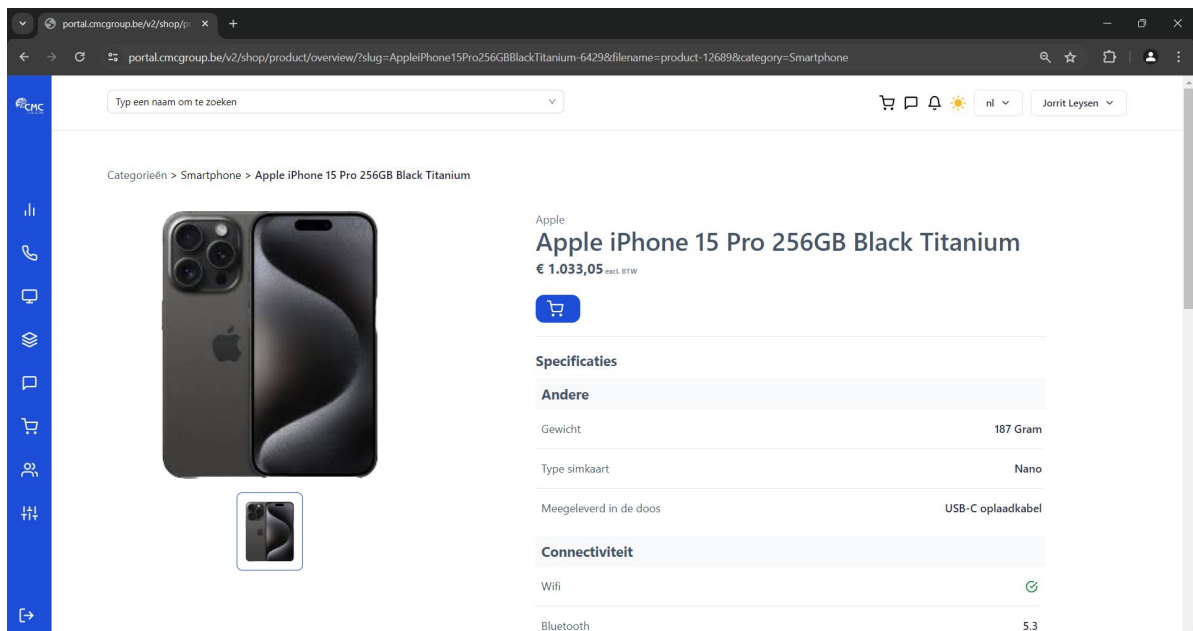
portal.cmcgroup.be/v2/shop/p ×

portal.cmcgroup.be/v2/shop/product/overview/?slug=AppleiPhone15Pro256GBBlackTitanium-6429&filename=product-12689&category=Smartphone

CMC

Typ een naam om te zoeken

nl

Jorrit Leysen

Categorieën > Smartphone > Apple iPhone 15 Pro 256GB Black Titanium

Apple

Apple iPhone 15 Pro 256GB Black Titanium

€ 1.033,05 excl. BTW

Specificaties

Andere

| | |
|---|---|
| Gewicht | 187 Gram |
| Type simkaart | Nano |
| Meegeleverd in de doos | USB-C oplaadkabel |

Connectiviteit

| | |
|---|---|
| Wifi | |
| Bluetooth | 5.3 |